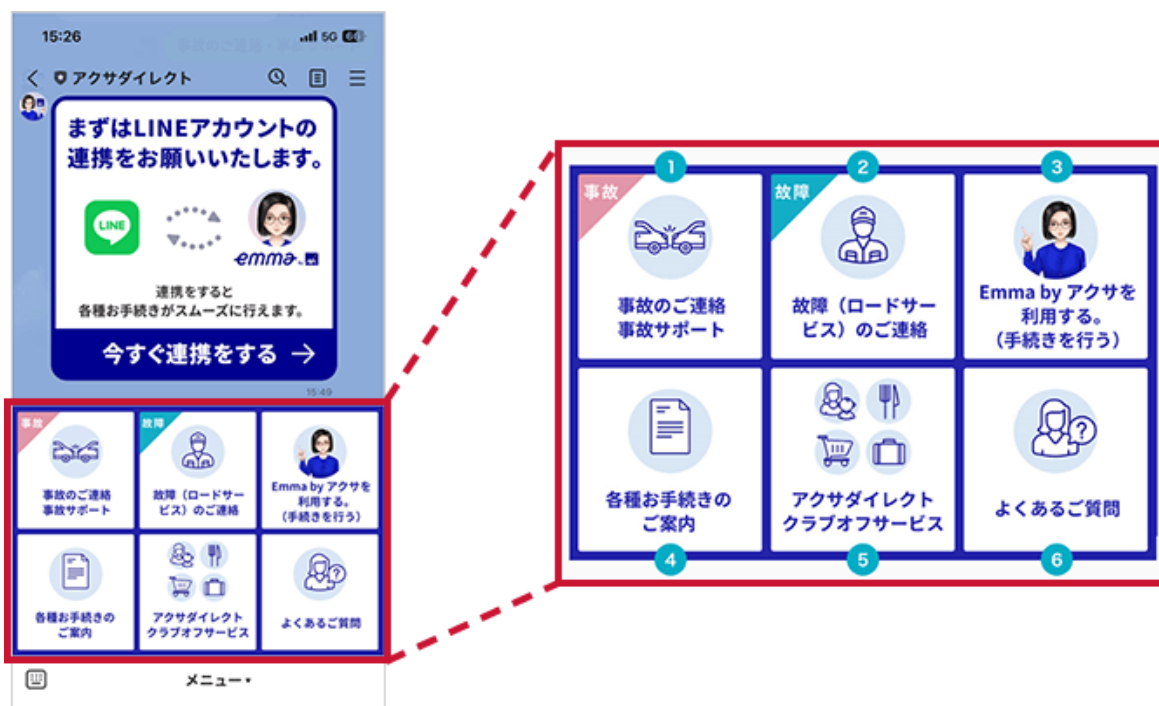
15:26 5G

事故のご連絡・ボ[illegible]

アクサダイレクト

まずはLINEアカウントの連携をお願いいたします。

LINE

emma

連携をすると各種お手続きがスムーズに行えます。

今すぐ連携をする →

15:49

事故
事故のご連絡
事故サポート

故障
故障（ロードサービス）のご連絡

Emma by アクサを利用する。（手続きを行う）

各種お手続きのご案内

アクサダイレクト
クラブオフサービス

よくあるご質問

メニュー▾

1
事故
事故のご連絡
事故サポート

2
故障
故障（ロードサービス）のご連絡

3
Emma by アクサを利用する。
（手続きを行う）

各種お手続きの
ご案内
4

アクサダイレクト
クラブオフサービス
5

よくあるご質問
6